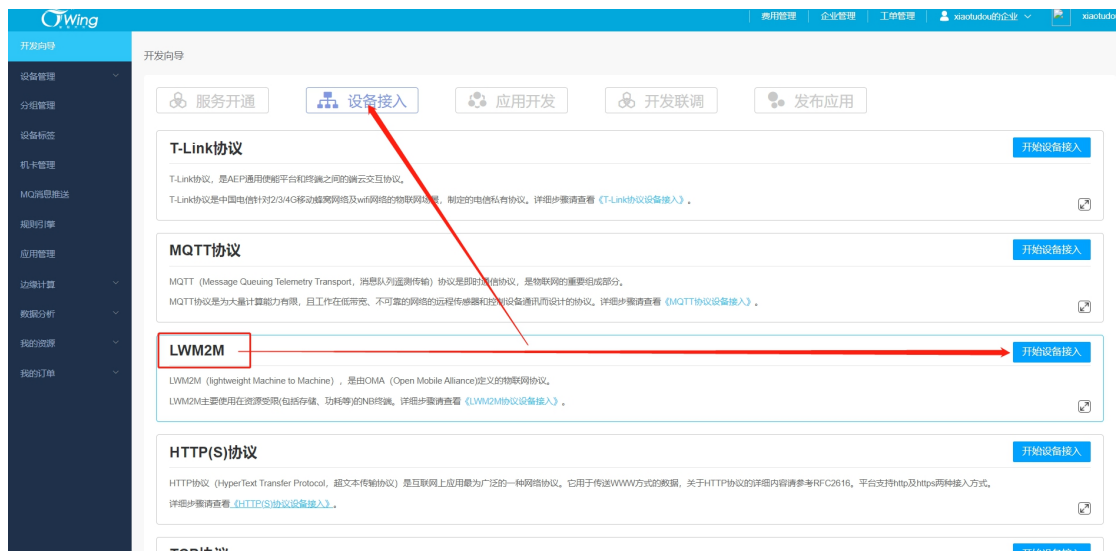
CTWing

费用管理 | 企业管理 | 工单管理 | xiaotudou的企业 | xiaotudo

开发向导
设备管理
分组管理
设备标签
机卡管理
MQ消息推送
规则引擎
应用管理
边缘计算
数据分析
我的资源
我的订单

开发向导

服务开通　设备接入　应用开发　开发联调　发布应用

T-Link协议
开始设备接入
T-Link协议，是AEP通用使能平台和终端之间的端云交互协议。
T-Link协议是中国电信针对2/3/4G移动蜂窝网络及wifi网络的物联网场景，制定的电信私有协议。详细步骤请查看《T-Link协议设备接入》。

MQTT协议
开始设备接入
MQTT（Message Queuing Telemetry Transport，消息队列遥测传输）协议是即时通信协议，是物联网的重要组成部分。
MQTT协议是为大量计算能力有限，且工作在低带宽、不可靠的网络的远程传感器和控制设备通讯而设计的协议。详细步骤请查看《MQTT协议设备接入》。

LWM2M
开始设备接入
LWM2M（lightweight Machine to Machine），是由OMA（Open Mobile Alliance）定义的物联网协议。
LWM2M主要使用在资源受限(包括存储、功耗等)的NB终端。详细步骤请查看《LWM2M协议设备接入》。

HTTP(S)协议
开始设备接入
HTTP协议（HyperText Transfer Protocol，超文本传输协议）是互联网上应用最为广泛的一种网络协议。它用于传送WWW方式的数据，关于HTTP协议的详细内容请参考RFC2616。平台支持http及https两种接入方式。
详细步骤请查看《HTTP(S)协议设备接入》。

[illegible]
开始设备接入